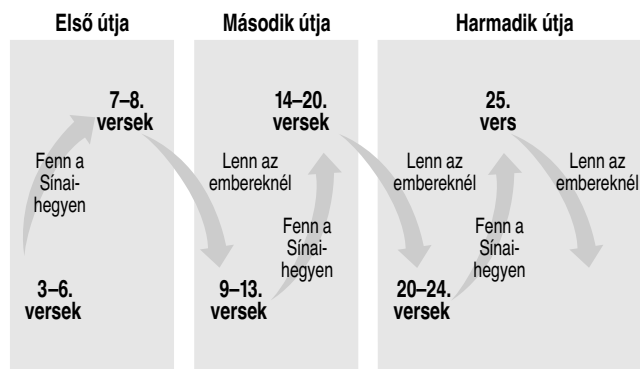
Első útja

7–8. versek

Fenn a Sínai-hegyen

3–6. versek

Második útja

14–20. versek

Lenn az embereknél

Fenn a Sínai-hegyen

9–13. versek

Harmadik útja

25. vers

Lenn az embereknél

Fenn a Sínai-hegyen

20–24. versek

Lenn az embereknél